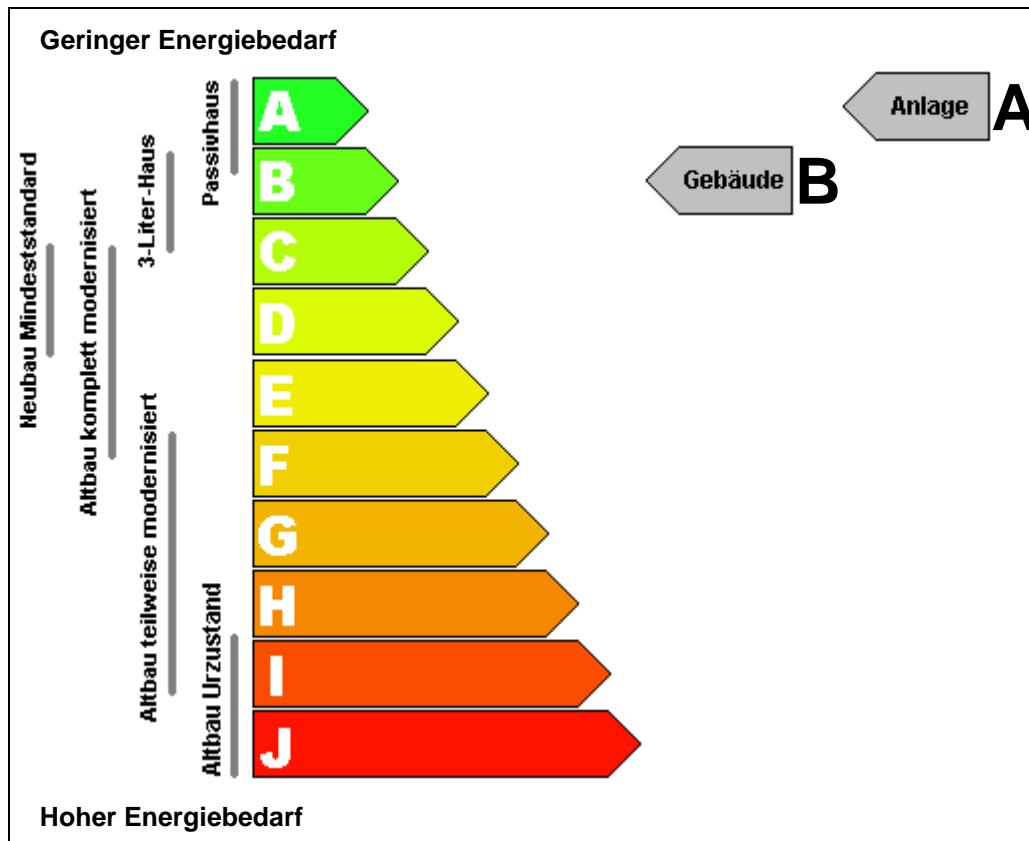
Geringer Energiebedarf

Neubau Mindeststandard

Altbau komplett modernisiert

Altbau teilweise modernisiert

3-Liter-Haus

Passivhaus

Altbau Urzustand

A
B
C
D
E
F
G
H
I
J

Anlage A

Gebäude B

Hoher Energiebedarf